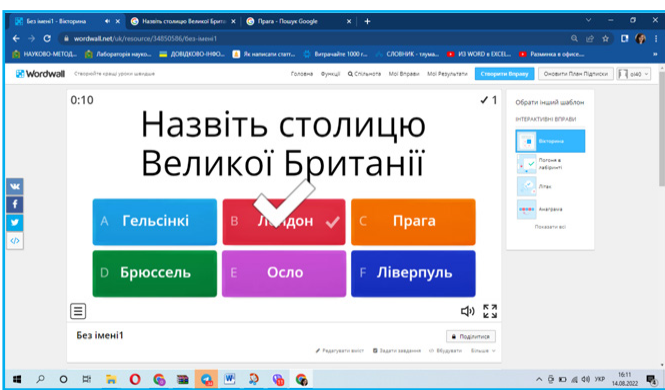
Без імені1 - Вікторина | Назвіть столицю Великої Британ | Прага - Пошук Google

wordwall.net/uk/resource/34850586/без-імені1

НАУКОВО-МЕТОД... Лабораторія науко... ДОВІДКОВО-ІНФО... Як написати стат... Витрачайте 1000 г... СЛОВНИК - тлума... ИЗ WORD в EXCEL... Разминка в офисе...

Wordwall Створюйте кращі уроки швидше

Головна Функції Спільнота Мої Вправи Мої Результати Створити Вправу Оновити План Підписки

0:10

✓1

Назвіть столицю Великої Британії

A Гельсінкі

B Лондон

C Прага

D Брюссель

E Осло

F Ліверпуль

Обрати інший шаблон

ІНТЕРАКТИВНІ ВПРАВИ

Вікторина

Погоня в лабіринті

Літак

Анаграма

Показати всі

Без імені1

Поділитися

Редагувати вміст Задати завдання Вбудувати Більше

16:11
14.08.2022
УКР